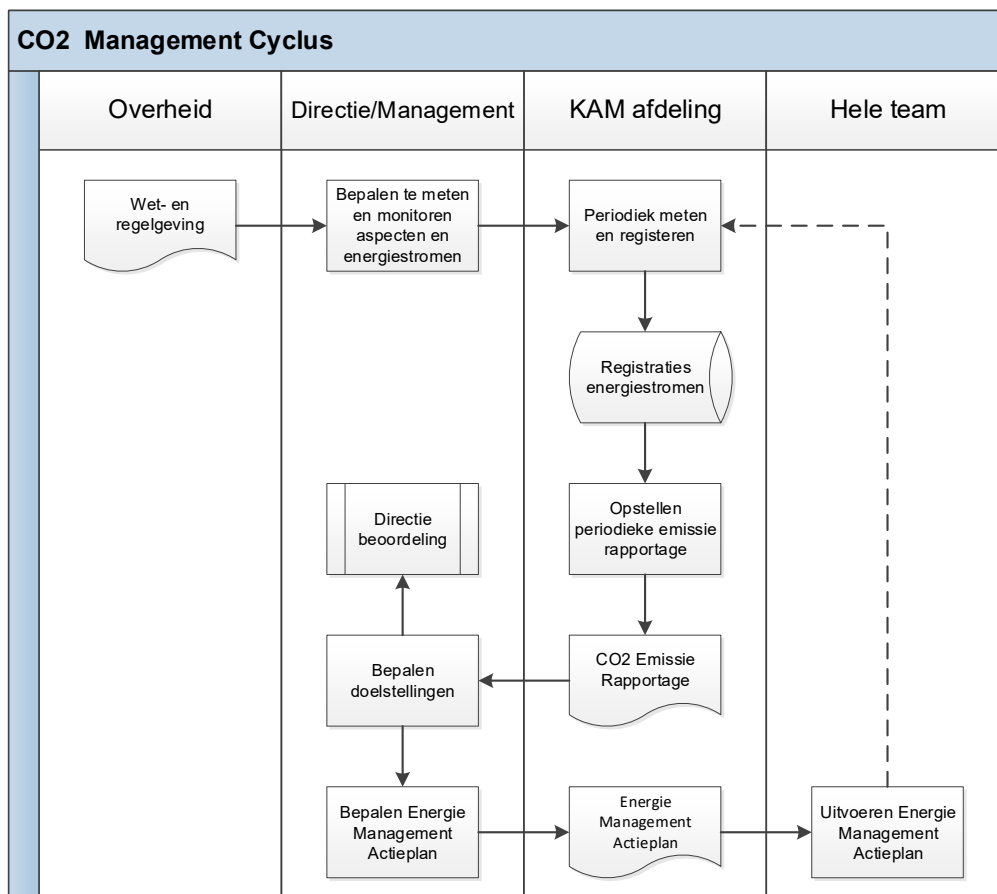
CO2 Management Cyclus

Overheid

Directie/Management

KAM afdeling

Hele team

Wet- en regelgeving

Bepalen te meten en monitoren aspecten en energiestromen

Periodiek meten en registeren

Registraties energiestromen

Opstellen periodieke emissie rapportage

Directie beoordeling

Bepalen doelstellingen

CO2 Emissie Rapportage

Bepalen Energie Management Actieplan

Energie Management Actieplan

Uitvoeren Energie Management Actieplan